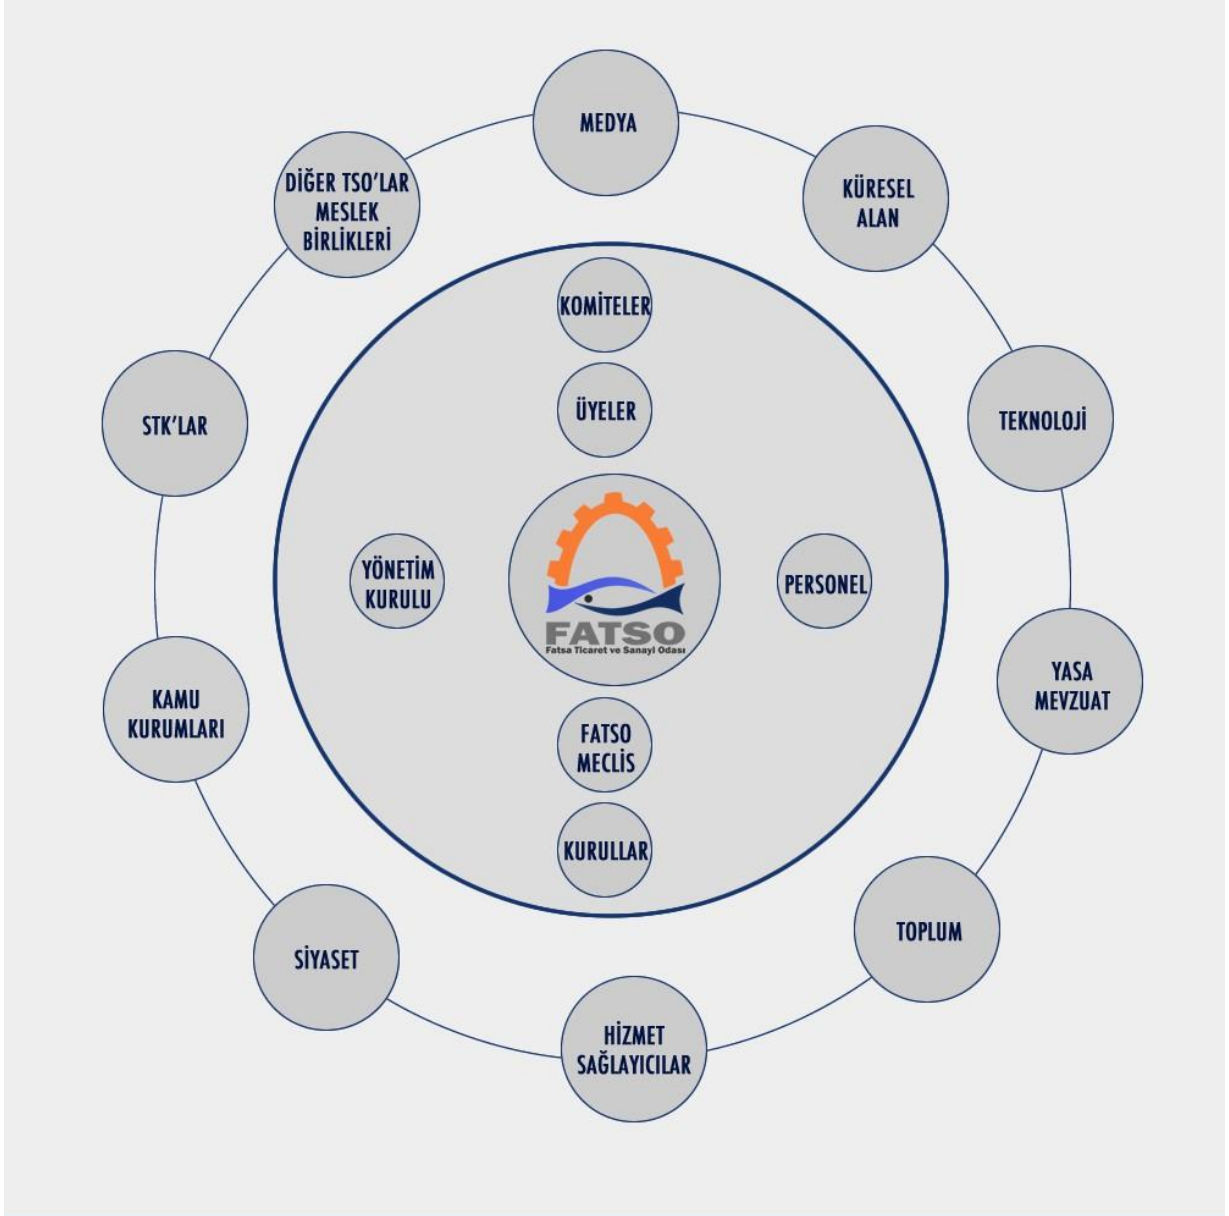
MEDYA

KÜRESEL ALAN

TEKNOLOJİ

YASA MEVZUAT

TOPLUM

HİZMET SAĞLAYICILAR

SİYASET

KAMU KURUMLARI

STK'LAR

DİĞER TSO'LAR MESLEK BİRLİKLERİ

KOMİTELER

ÜYELER

YÖNETİM KURULU

FATSO
Fatsa Ticaret ve Sanayi Odası

PERSONEL

FATSO MECLİS

KURULLAR